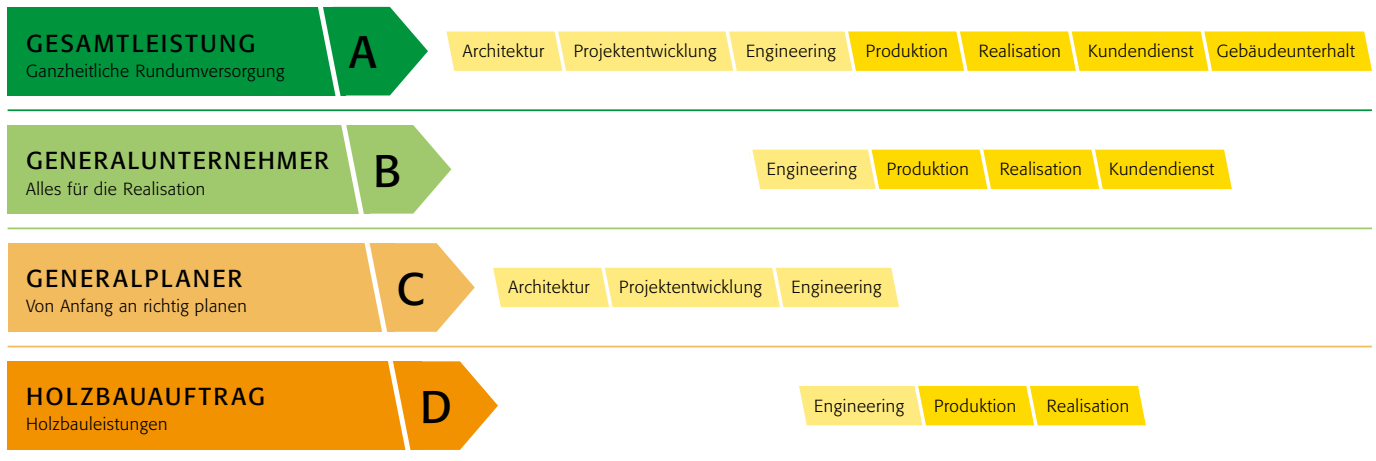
GESAMTLEISTUNG
Ganzheitliche Rundumversorgung

A

Architektur | Projektentwicklung | Engineering | Produktion | Realisation | Kundendienst | Gebäudeunterhalt

GENERALUNTERNEHMER
Alles für die Realisation

B

Engineering | Produktion | Realisation | Kundendienst

GENERALPLANER
Von Anfang an richtig planen

C

Architektur | Projektentwicklung | Engineering

HOLZBAUAUFTRAG
Holzbauleistungen

D

Engineering | Produktion | Realisation